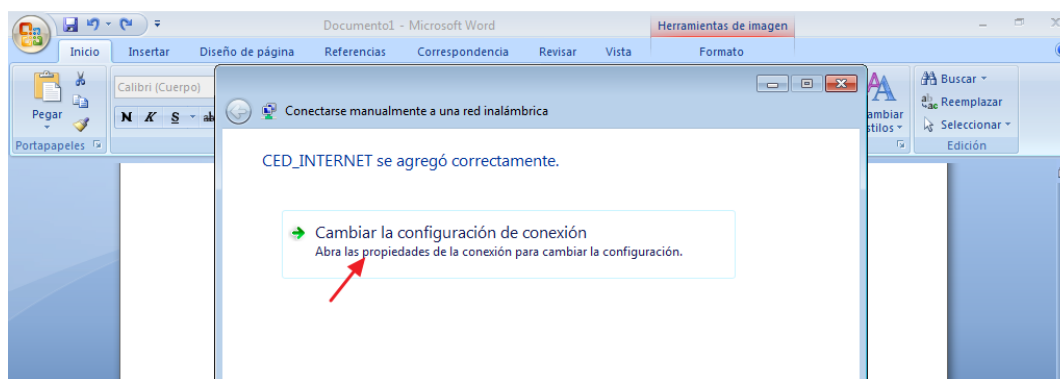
Documento1 - Microsoft Word

Herramientas de imagen

Inicio Insertar Diseño de página Referencias Correspondencia Revisar Vista Formato

Pegar

Calibri (Cuerpo)

N K S

Portapapeles

Conectarse manualmente a una red inalámbrica

ambiar stilos

Buscar

Reemplazar

Seleccionar

Edición

CED_INTERNET se agregó correctamente.

Cambiar la configuración de conexión

Abra las propiedades de la conexión para cambiar la configuración.